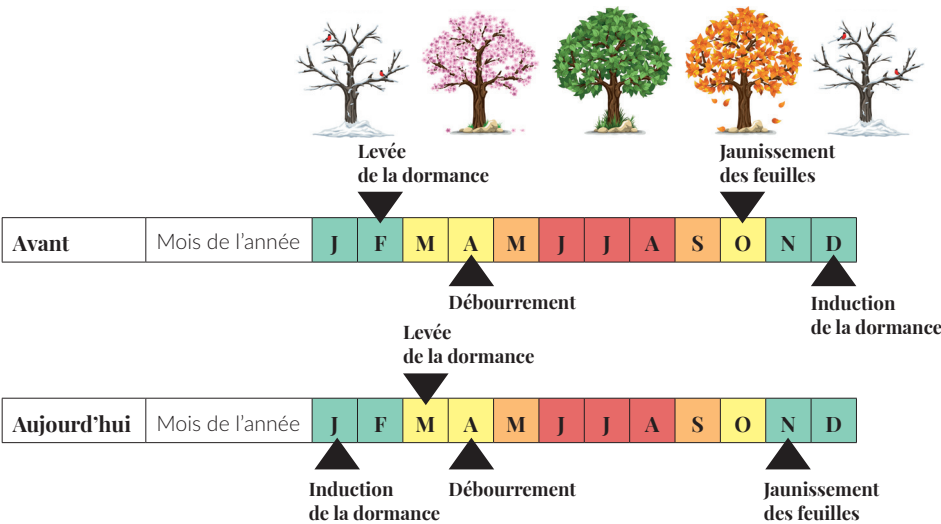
Levée de la dormance

Jaunissement des feuilles

| Avant | Mois de l'année | J | F | M | A | M | J | J | A | S | O | N | D |
|---|---|---|---|---|---|---|---|---|---|---|---|---|---|

Débourrement

Induction de la dormance

Levée de la dormance

| Aujourd'hui | Mois de l'année | J | F | M | A | M | J | J | A | S | O | N | D |
|---|---|---|---|---|---|---|---|---|---|---|---|---|---|

Induction de la dormance

Débourrement

Jaunissement des feuilles